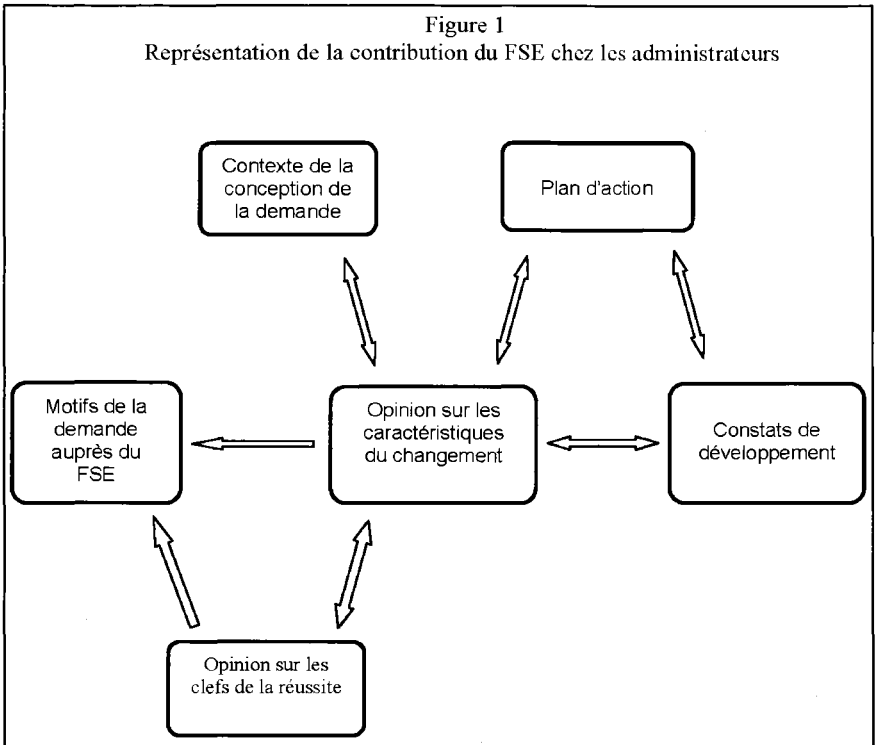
Figure 1
Représentation de la contribution du FSE chez les administrateurs

Contexte de la conception de la demande

Plan d'action

Motifs de la demande auprès du FSE

Opinion sur les caractéristiques du changement

Constats de développement

Opinion sur les clefs de la réussite